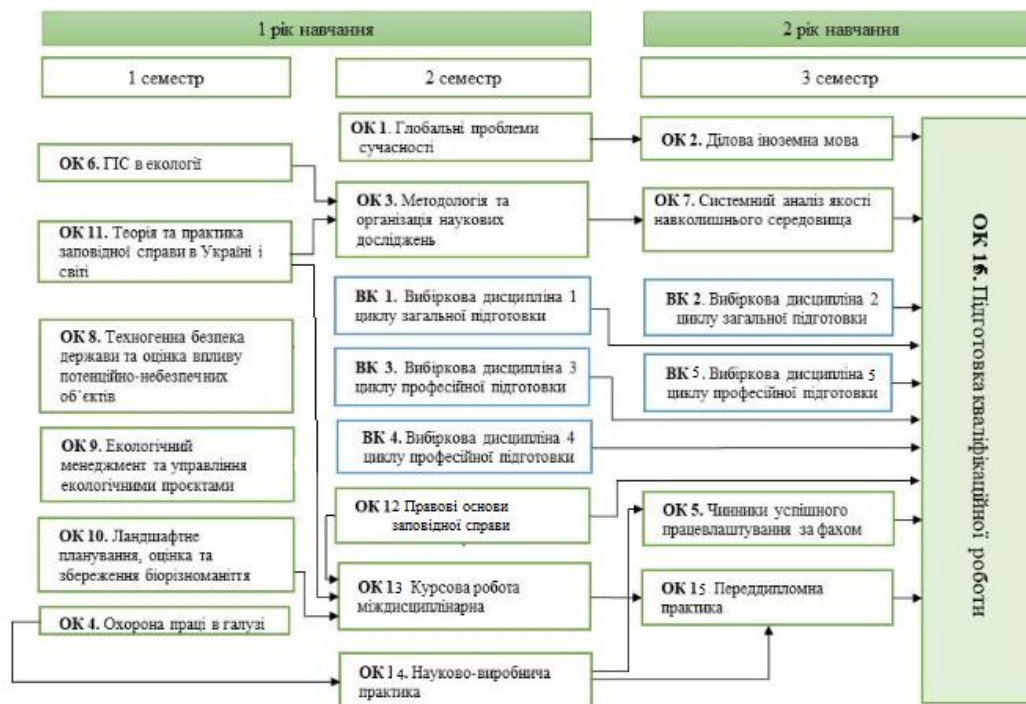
1 рік навчання

2 рік навчання

1 семестр

2 семестр

3 семестр

ОК 6. ГІС в екології

ОК 11. Теорія та практика заповідної справи в Україні і світі

ОК 8. Техногенна безпека держави та оцінка впливу потенційно-небезпечних об'єктів

ОК 9. Екологічний менеджмент та управління екологічними проєктами

ОК 10. Ландшафтне планування, оцінка та збереження біорізноманіття

ОК 4. Охорона праці в галузі

ОК 1. Глобальні проблеми сучасності

ОК 3. Методологія та організація наукових досліджень

ВК 1. Вибіркова дисципліна 1 циклу загальної підготовки

ВК 3. Вибіркова дисципліна 3 циклу професійної підготовки

ВК 4. Вибіркова дисципліна 4 циклу професійної підготовки

ОК 12 Правові основи заповідної справи

ОК 13 Курсова робота міждисциплінарна

ОК 14. Науково-виробнича практика

ОК 2. Ділова іноземна мова

ОК 7. Системний аналіз якості навколишнього середовища

ВК 2. Вибіркова дисципліна 2 циклу загальної підготовки

ВК 5. Вибіркова дисципліна 5 циклу професійної підготовки

ОК 5. Чинники успішного працевлаштування за фахом

ОК 15 Переддипломна практика

ОК 16. Підготовка кваліфікаційної роботи